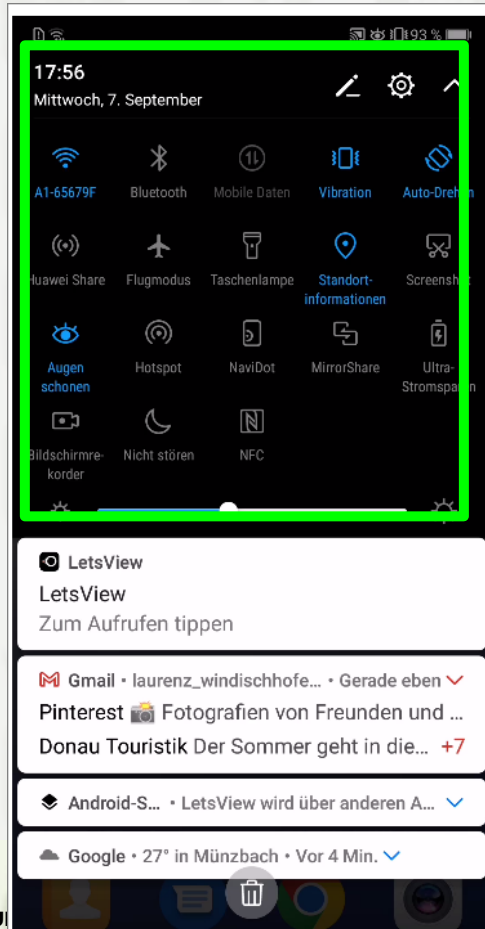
93 %

17:56
Mittwoch, 7. September

A1-65679F
Bluetooth
Mobile Daten
Vibration
Auto-Drehen

Huawei Share
Flugmodus
Taschenlampe
Standortinformationen
Screenshot

Augen schonen
Hotspot
NaviDot
MirrorShare
Ultra-Stromsparen

Bildschirmrekorder
Nicht stören
NFC

LetsView
LetsView
Zum Aufrufen tippen

Gmail • laurenz_windischhofe... • Gerade eben
Pinterest 📸 Fotografien von Freunden und ...
Donau Touristik Der Sommer geht in die... +7

Android-S... • LetsView wird über anderen A...

Google • 27° in Münzbach • Vor 4 Min.